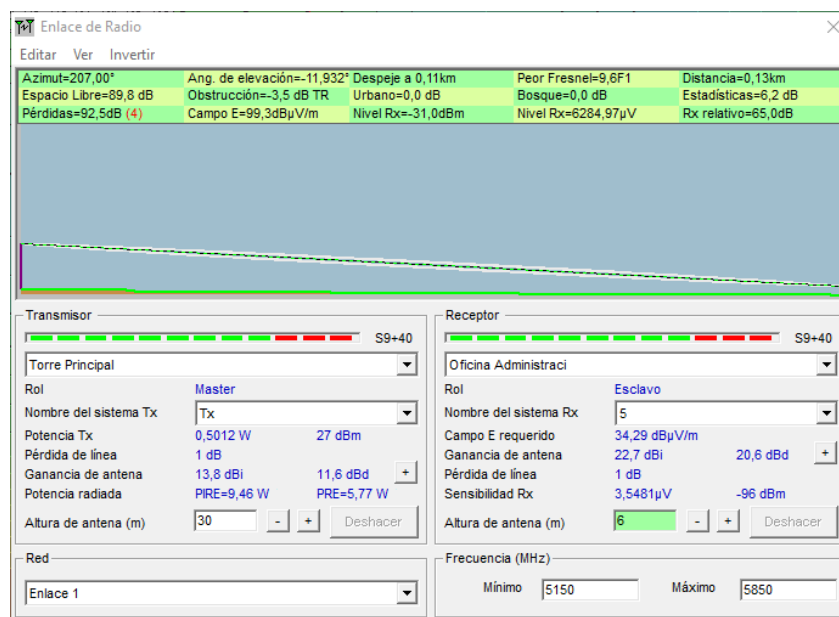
Enlace de Radio

Editar Ver Invertir

| Azimut=207,00° | Ang. de elevación=-11,932° | Despeje a 0,11km | Peor Fresnel=9,6F1 | Distancia=0,13km |
|---|---|---|---|---|
| Espacio Libre=89,8 dB | Obstrucción=-3,5 dB TR | Urbano=0,0 dB | Bosque=0,0 dB | Estadísticas=6,2 dB |
| Pérdidas=92,5dB (4) | Campo E=99,3dBµV/m | Nivel Rx=-31,0dBm | Nivel Rx=6284,97µV | Rx relativo=65,0dB |

Transmisor

S9+40

Torre Principal

| Rol | Master | |
|---|---|---|
| Nombre del sistema Tx | Tx | |
| Potencia Tx | 0,5012 W | 27 dBm |
| Pérdida de línea | 1 dB | |
| Ganancia de antena | 13,8 dBi | 11,6 dBd |
| Potencia radiada | PIRE=9,46 W | PRE=5,77 W |

Altura de antena (m) 30 - + Deshacer

Receptor

S9+40

Oficina Administraci

| Rol | Esclavo | |
|---|---|---|
| Nombre del sistema Rx | 5 | |
| Campo E requerido | 34,29 dBµV/m | |
| Ganancia de antena | 22,7 dBi | 20,6 dBd |
| Pérdida de línea | 1 dB | |
| Sensibilidad Rx | 3,5481µV | -96 dBm |

Altura de antena (m) 6 - + Deshacer

Red

Enlace 1

Frecuencia (MHz)

Mínimo 5150 Máximo 5850